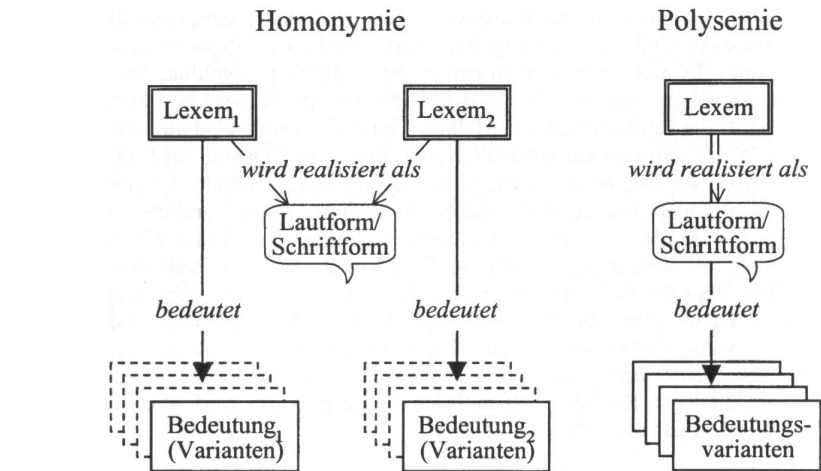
Homonymie

Polysemie

Lexem$_1$

Lexem$_2$

Lexem

*wird realisiert als*

*wird realisiert als*

Lautform/ Schriftform

Lautform/ Schriftform

*bedeutet*

*bedeutet*

*bedeutet*

Bedeutung$_1$ (Varianten)

Bedeutung$_2$ (Varianten)

Bedeutungs-varianten